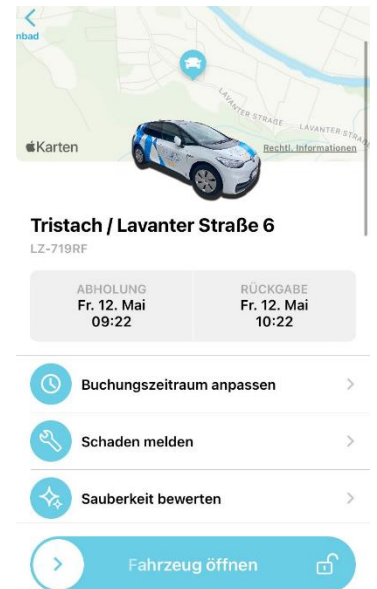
nbad

LAVANTER STRASSE

LAVANTER STRA

Karten

Rechtl. Informationen

Tristach / Lavanter Straße 6

LZ-719RF

| ABHOLUNG Fr. 12. Mai 09:22 | RÜCKGABE Fr. 12. Mai 10:22 |
|---|---|

Buchungszeitraum anpassen

Schaden melden

Sauberkeit bewerten

Fahrzeug öffnen